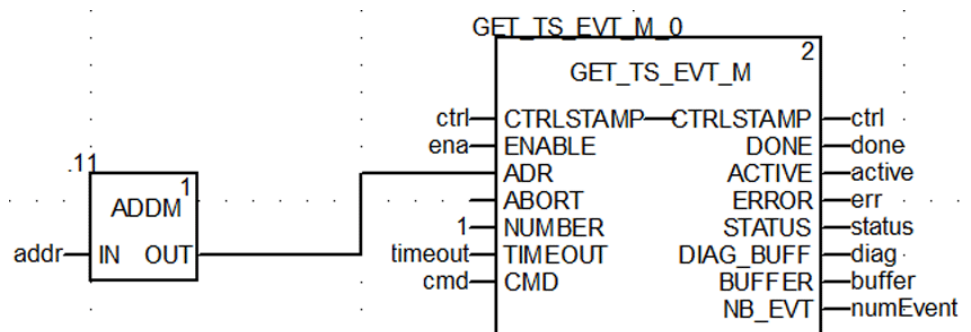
GET_TS_EVT_M_0

2

GET_TS_EVT_M

ctrl CTRLSTAMP CTRLSTAMP ctrl

ena ENABLE DONE done

ADR ACTIVE active

ABORT ERROR err

1 NUMBER STATUS status

timeout TIMEOUT DIAG_BUFF diag

cmd CMD BUFFER buffer

NB_EVT numEvent

.11

1

ADDM

addr IN OUT